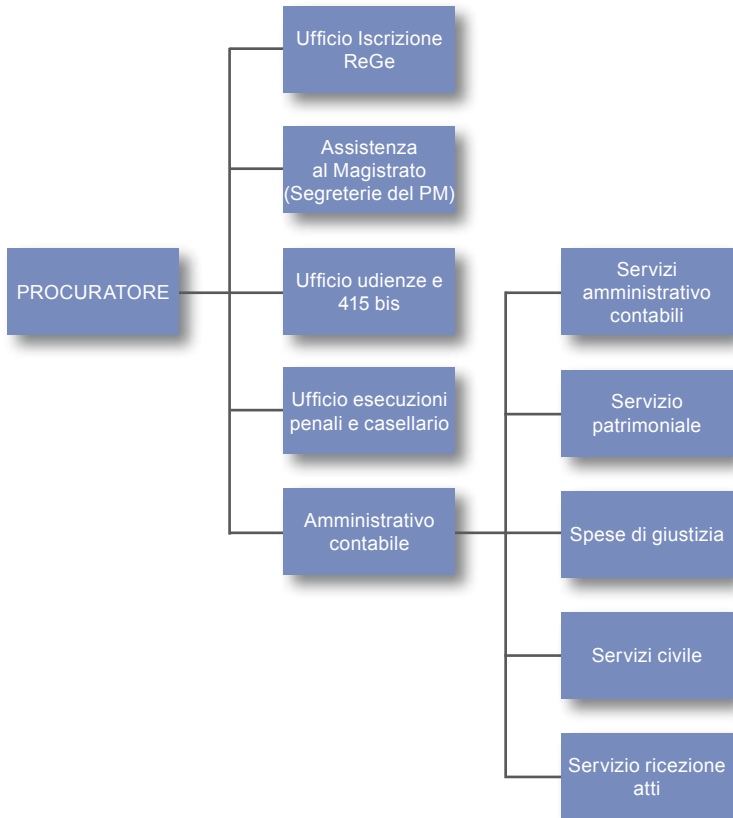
PROCURATORE

Ufficio Iscrizione ReGe

Assistenza al Magistrato (Segreterie del PM)

Ufficio udienze e 415 bis

Ufficio esecuzioni penali e casellario

Amministrativo contabile

Servizi amministrativo contabili

Servizio patrimoniale

Spese di giustizia

Servizi civile

Servizio ricezione atti